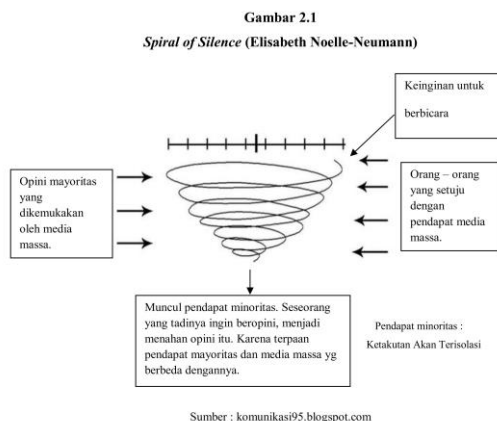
Gambar 2.1

*Spiral of Silence* (Elisabeth Noelle-Neumann)

Keinginan untuk berbicara

Opini mayoritas yang dikemukakan oleh media massa.

Orang – orang yang setuju dengan pendapat media massa.

Muncul pendapat minoritas. Seseorang yang tadinya ingin beropini, menjadi menahan opini itu. Karena terpaan pendapat mayoritas dan media massa yg berbeda dengannya.

Pendapat minoritas : Ketakutan Akan Terisolasi

Sumber : komunikasi95.blogspot.com